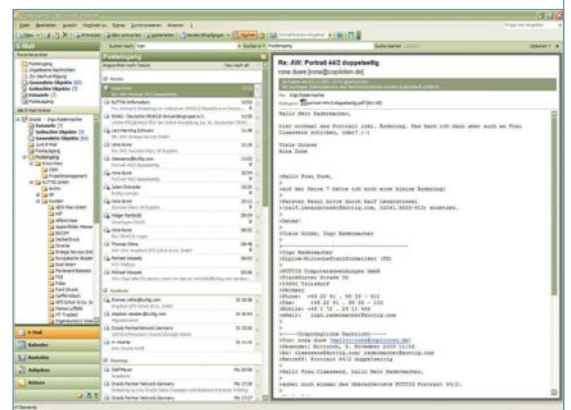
E-Mail

Posteingang

Re: AW: Portrait 44/2 doppelseitig

Hallo Herr Rademacher,

hier nochmal das Portrait inkl. Änderung. Das kann ich dann aber auch an Frau Claessens schicken, OK?

Viele Grüsse
Rina Done

E-Mail
Kalender
Kontakte
Aufgaben
Notizen